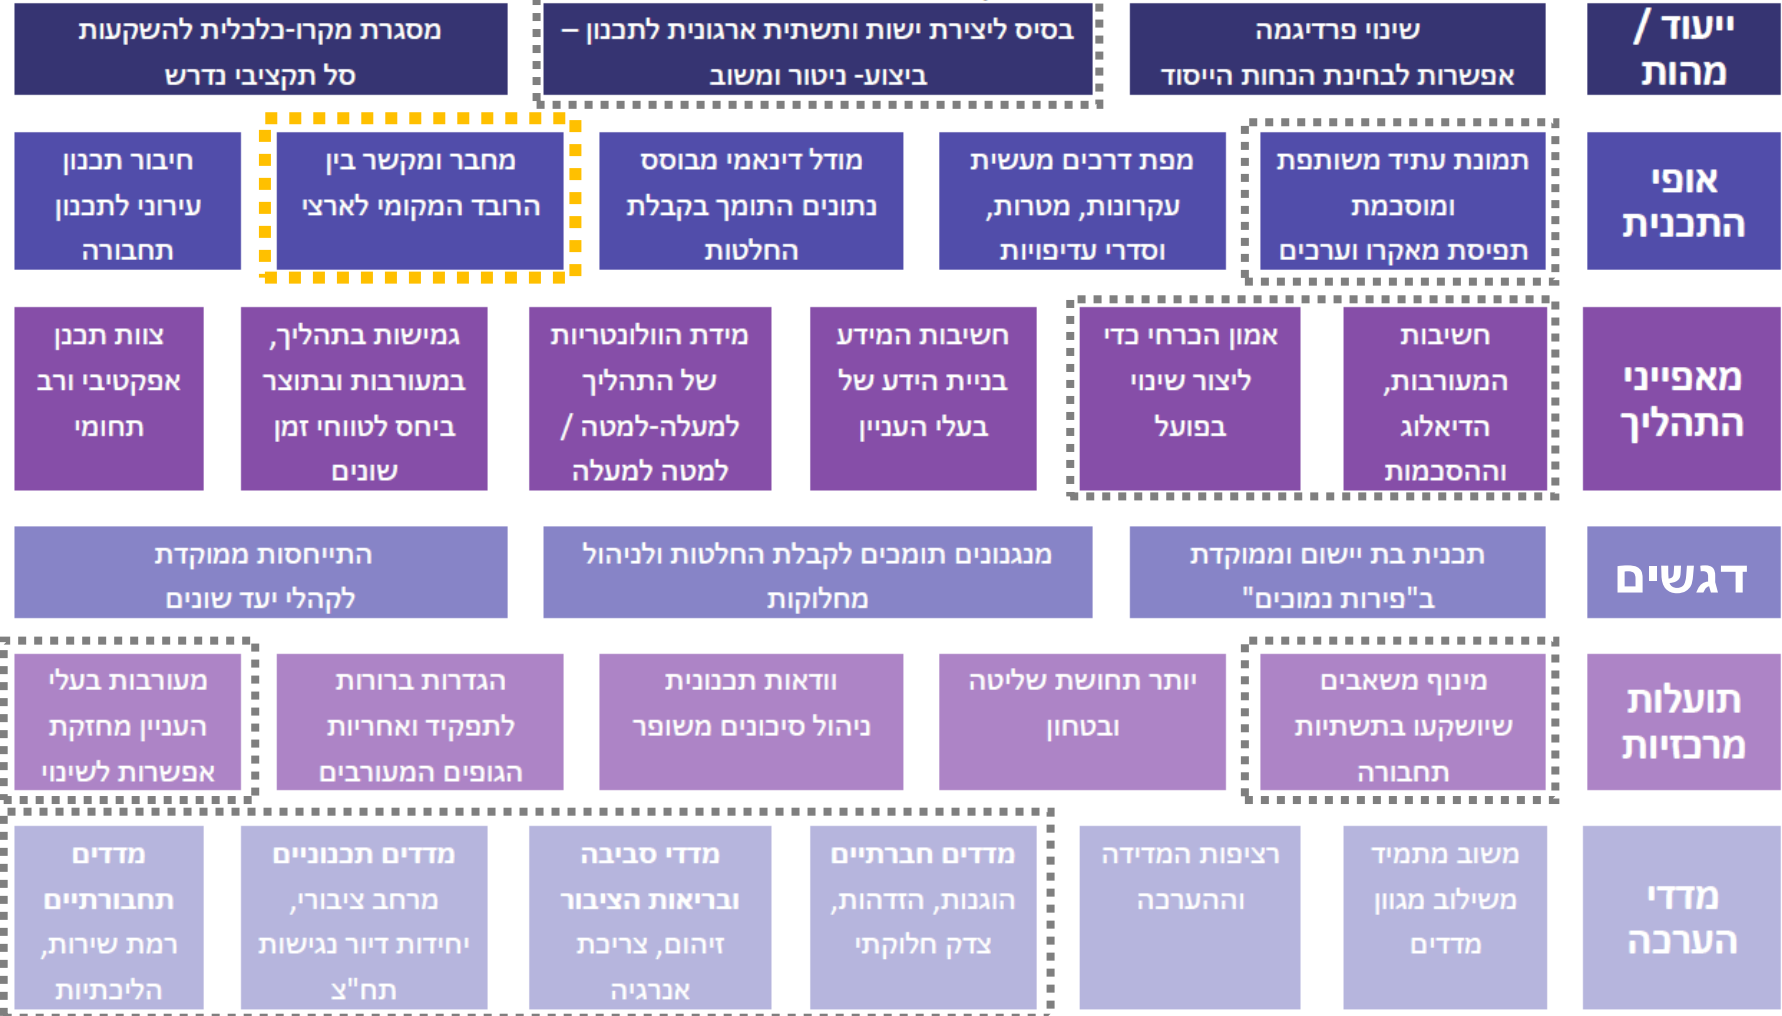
| ייעוד / מהות | שינוי פרדיגמה אפשרות לבחינת הנחות הייסוד | בסיס ליצירת ישות ותשתית ארגונית לתכנון – ביצוע- ניטור ומשוב | מסגרת מקרו-כלכלית להשקעות סל תקציבי נדרש |
|---|---|---|---|

| אופי התכנית | תמונת עתיד משותפת ומוסכמת תפיסת מאקרו וערכים | מפת דרכים מעשית עקרונות, מטרות וסדרי עדיפויות | מודל דינאמי מבוסס נתונים התומך בקבלת החלטות | מחבר ומקשר בין הרובד המקומי לארצי | חיבור תכנון עירוני לתכנון תחבורה |
|---|---|---|---|---|---|

| מאפייני התהליך | חשיבות המעורבות, הדיאלוג וההסכמות | אמון הכרחי כדי ליצור שינוי בפועל | חשיבות המידע בניית הידע של בעלי העניין | מידת הוולונטריות של התהליך למעלה-למטה / למטה למעלה | גמישות בתהליך, במעורבות ובתוצרים ביחס לטווחי זמן שונים | צוות תכנון אפקטיבי ורב תחומי |
|---|---|---|---|---|---|---|

| דגשים | תכנית בת יישום וממוקדת ב"פירות נמוכים" | מנגנונים תומכים לקבלת החלטות ולניהול מחלוקות | התייחסות ממוקדת לקהלי יעד שונים |
|---|---|---|---|

| תועלות מרכזיות | מינוף משאבים שיושקעו בתשתיות תחבורה | יותר תחושת שליטה ובטחון | וודאות תכנונית ניהול סיכונים משופר | הגדרות ברורות לתפקיד ואחריות הגופים המעורבים | מעורבות בעלי העניין מחזקת אפשרות לשינוי |
|---|---|---|---|---|---|

| מדדי הערכה | משוב מתמיד משילוב מגוון מדדים | רציפות המדידה וההערכה | מדדים חברתיים הוגנות, הזדהות, צדק חלוקתי | מדדי סביבה ובריאות הציבור זיהום, צריכת אנרגיה | מדדים תכנוניים מרחב ציבורי, יחידות דיור נגישות תח"צ | מדדים תחבורתיים רמת שירות, הליכתיות |
|---|---|---|---|---|---|---|